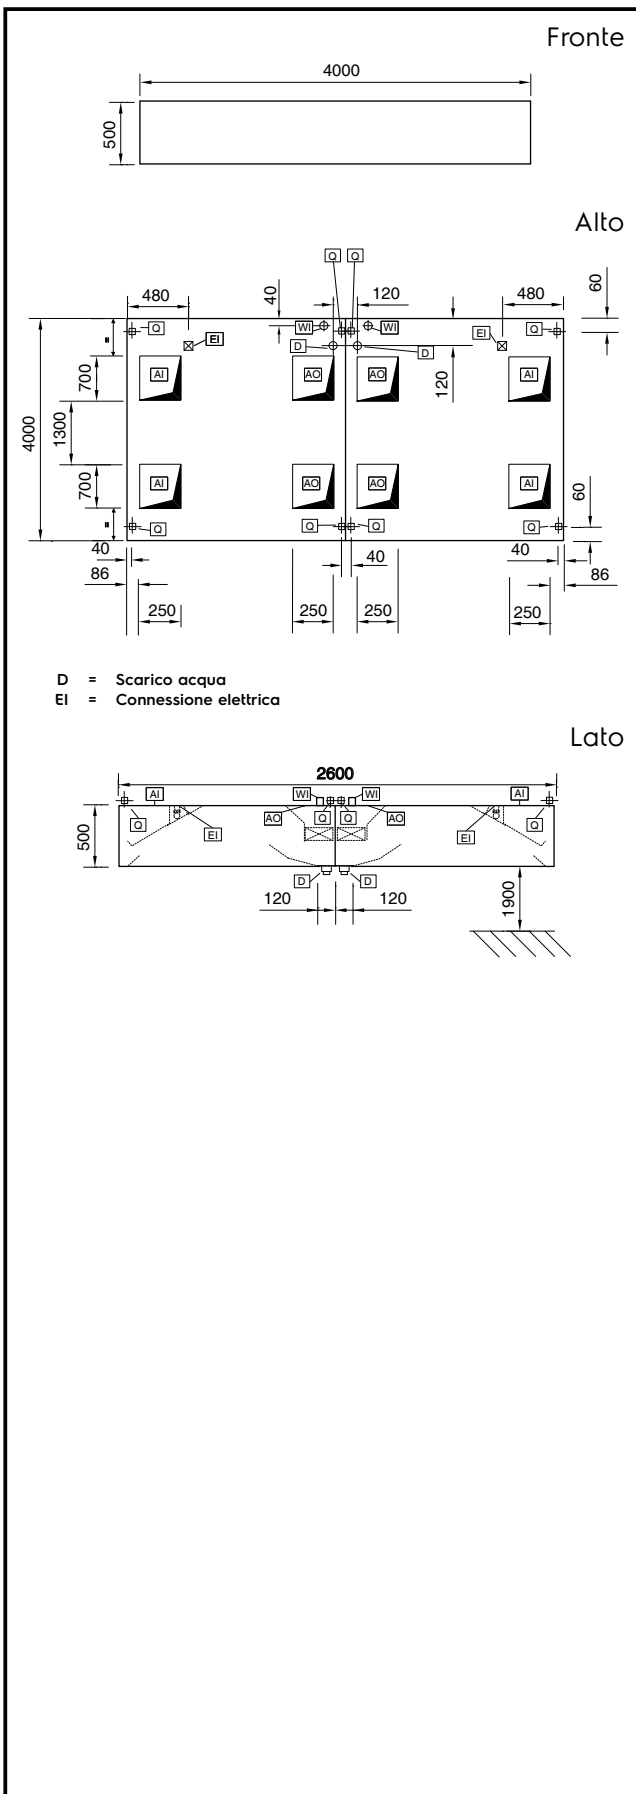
Fronte

4000
500

Alto

Q Q
480 40 120 480 60
Q EI WI WI EI Q
D D
700 AI AO AO AI 120
4000 1300
700 AI AO AO AI 60
Q Q Q Q
40 40 40
86 86
250 250 250 250

D = Scarico acqua
EI = Connessione elettrica

Lato

2600
AI WI WI AI
Q AO Q Q AO Q
500 EI EI
D D
120 120 1900